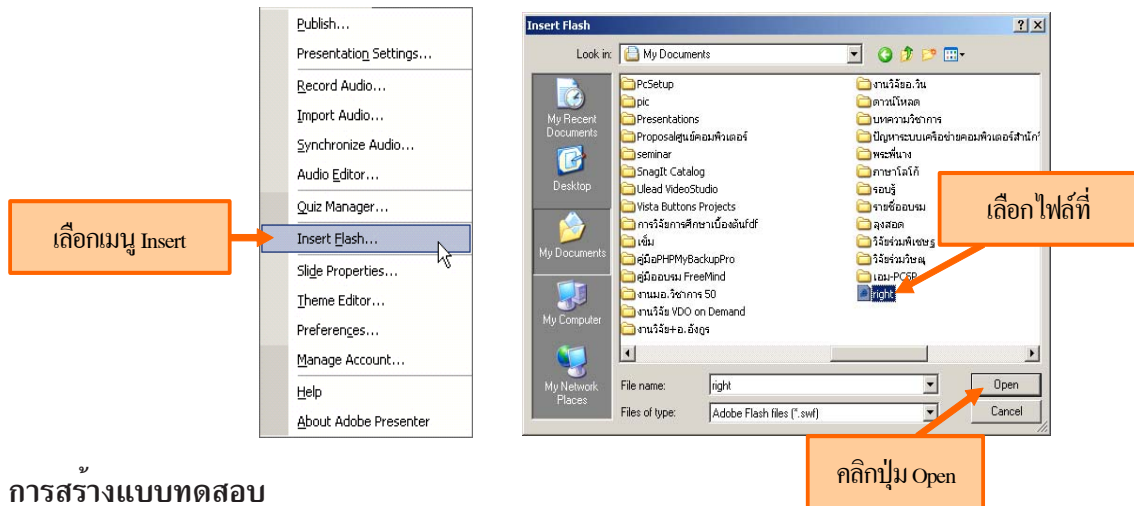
Publish...
Presentation Settings...
Record Audio...
Import Audio...
Synchronize Audio...
Audio Editor...
Quiz Manager...
Insert Flash...
Slide Properties...
Theme Editor...
Preferences...
Manage Account...
Help
About Adobe Presenter

เลือกเมนู Insert

Insert Flash
Look in: My Documents

My Recent Documents
Desktop
My Documents
My Computer
My Network Places

PcSetup
pic
Presentations
Proposalศูนย์คอมพิวเตอร์
seminar
SnagIt Catalog
Ulead VideoStudio
Vista Buttons Projects
การวิจัยการศึกษาเบื้องต้นfdf
เข็ม
คู่มือPHPMyBackupPro
คู่มืออบรม FreeMind
งานมอ.วิชาการ 50
งานวิจัย VDO on Demand
งานวิจัย+อ.อังกูร
งานวิจัยอ.วิน
ดาวน์โหลด
บทความวิชาการ
ปัญหาระบบเครือข่ายคอมพิวเตอร์สำนัก
พระพี่นาง
ภาษาโลโก้
รอบรู้
รายชื่ออบรม
ลุงสอด
วิจัยร่วมพิเชษฐ
วิจัยร่วมวิษณุ
เอม-PCSP
right

เลือกไฟล์ที่

File name: right
Files of type: Adobe Flash files (*.swf)
Open
Cancel

คลิกปุ่ม Open

การสร้างแบบทดสอบ